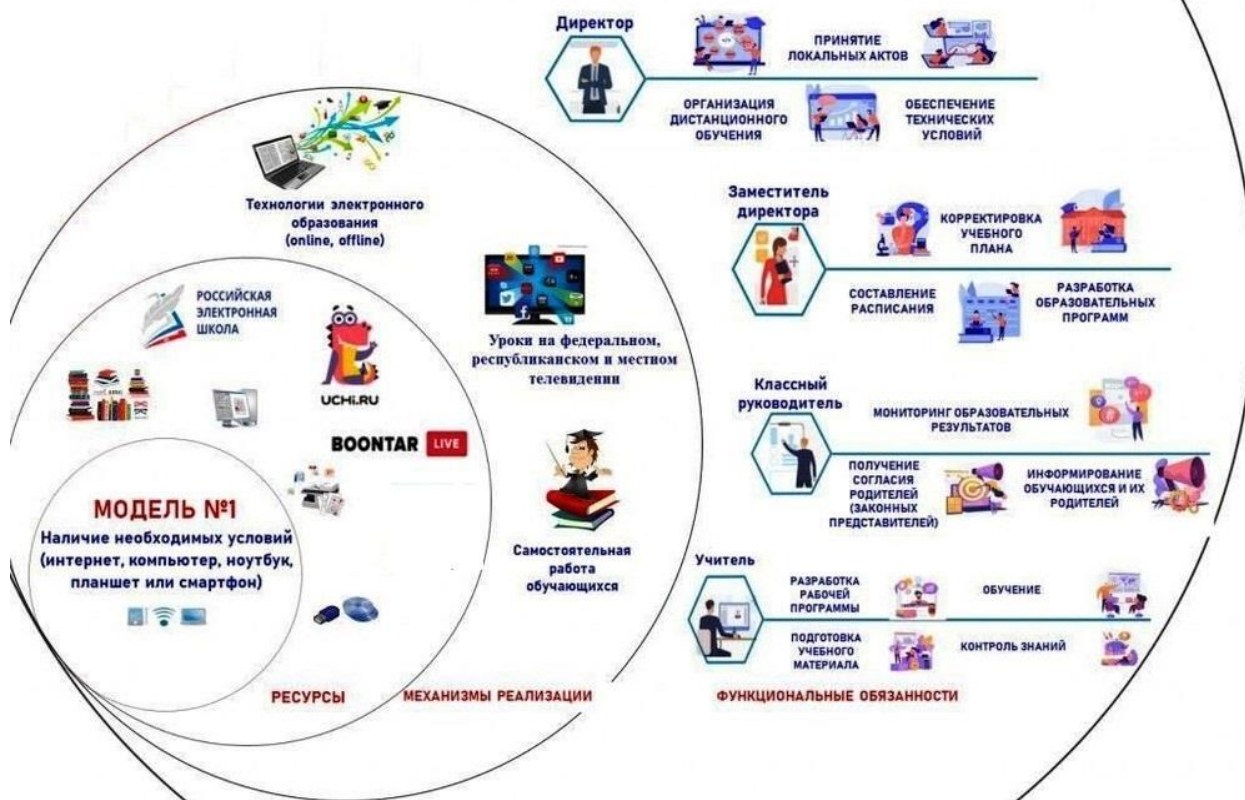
Директор

ПРИНЯТИЕ ЛОКАЛЬНЫХ АКТОВ

ОРГАНИЗАЦИЯ ДИСТАНЦИОННОГО ОБУЧЕНИЯ

ОБЕСПЕЧЕНИЕ ТЕХНИЧЕСКИХ УСЛОВИЙ

Заместитель директора

КОРРЕКТИРОВКА УЧЕБНОГО ПЛАНА

СОСТАВЛЕНИЕ РАСПИСАНИЯ

РАЗРАБОТКА ОБРАЗОВАТЕЛЬНЫХ ПРОГРАММ

Классный руководитель

МОНИТОРИНГ ОБРАЗОВАТЕЛЬНЫХ РЕЗУЛЬТАТОВ

ПОЛУЧЕНИЕ СОГЛАСИЯ РОДИТЕЛЕЙ (ЗАКОННЫХ ПРЕДСТАВИТЕЛЕЙ)

ИНФОРМИРОВАНИЕ ОБУЧАЮЩИХСЯ И ИХ РОДИТЕЛЕЙ

Учитель

РАЗРАБОТКА РАБОЧЕЙ ПРОГРАММЫ

ОБУЧЕНИЕ

ПОДГОТОВКА УЧЕБНОГО МАТЕРИАЛА

КОНТРОЛЬ ЗНАНИЙ

ФУНКЦИОНАЛЬНЫЕ ОБЯЗАННОСТИ

Технологии электронного образования (online, offline)

Уроки на федеральном, республиканском и местном телевидении

Самостоятельная работа обучающихся

РОССИЙСКАЯ ЭЛЕКТРОННАЯ ШКОЛА

UCHi.RU

BOONTAR LIVE

МОДЕЛЬ №1

Наличие необходимых условий (интернет, компьютер, ноутбук, планшет или смартфон)

РЕСУРСЫ

МЕХАНИЗМЫ РЕАЛИЗАЦИИ